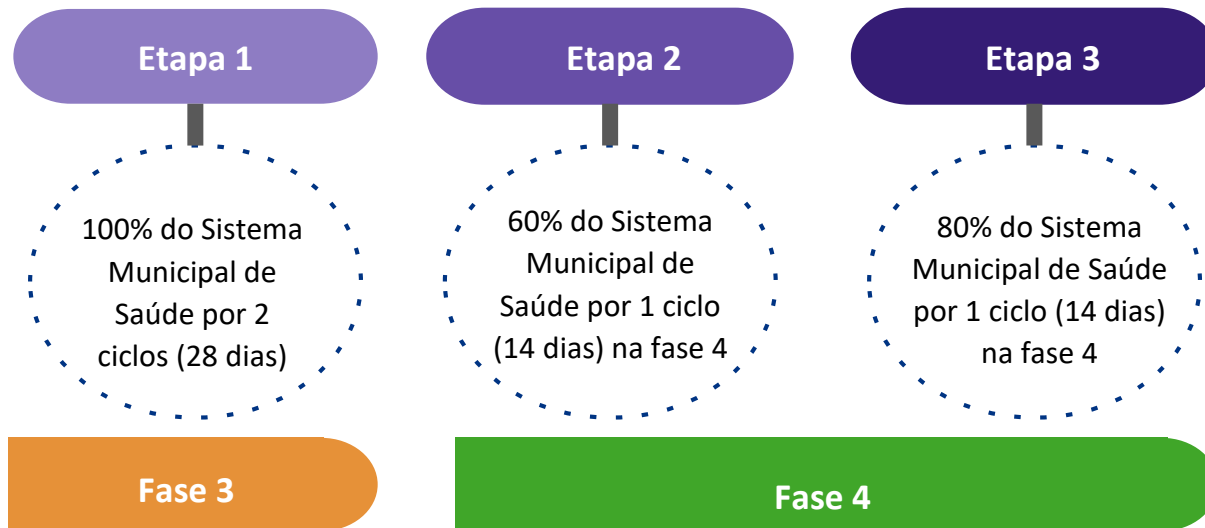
Etapa 1

100% do Sistema Municipal de Saúde por 2 ciclos (28 dias)

Etapa 2

60% do Sistema Municipal de Saúde por 1 ciclo (14 dias) na fase 4

Etapa 3

80% do Sistema Municipal de Saúde por 1 ciclo (14 dias) na fase 4

Fase 3

Fase 4